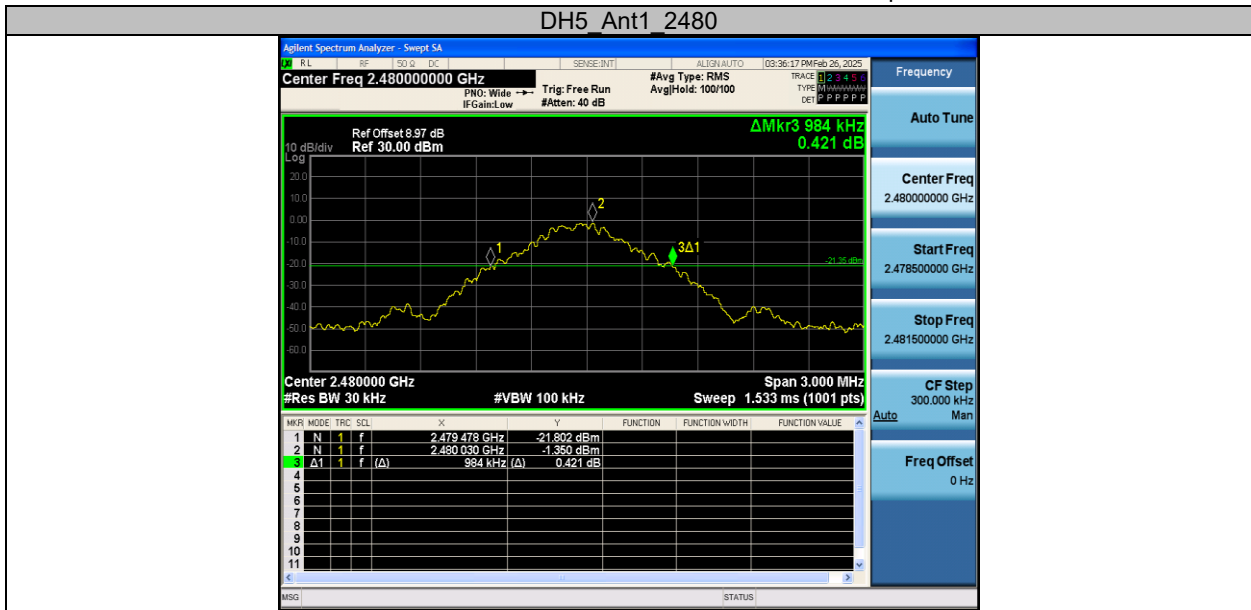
DH5_Ant1_2480

Agilent Spectrum Analyzer - Swept SA

RL RF 50 Ω DC SENSE:INT ALIGN AUTO 03:36:17 PM Feb 26, 2025

Center Freq 2.480000000 GHz

PNO: Wide IFGain:Low Trig: Free Run #Atten: 40 dB #Avg Type: RMS Avg|Hold: 100/100

TRACE 1 2 3 4 5 6 TYPE M W W W W W DET P P P P P P

Frequency

Ref Offset 8.97 dB
10 dB/div Ref 30.00 dBm
Log

ΔMkr3 984 kHz
0.421 dB

20.0
10.0
0.00
-10.0
-20.0
-30.0
-40.0
-50.0
-60.0

-21.35 dBm

1
2
3Δ1

Center 2.480000 GHz
#Res BW 30 kHz
#VBW 100 kHz
Span 3.000 MHz
Sweep 1.533 ms (1001 pts)

Auto Tune

Center Freq
2.480000000 GHz

Start Freq
2.478500000 GHz

Stop Freq
2.481500000 GHz

CF Step
300.000 kHz
Auto Man

Freq Offset
0 Hz

| MKR | MODE | TRC | SCL | X | Y | FUNCTION | FUNCTION WIDTH | FUNCTION VALUE |
|---|---|---|---|---|---|---|---|---|
| 1 | N | 1 | f | 2.479 478 GHz | -21.802 dBm | | | |
| 2 | N | 1 | f | 2.480 030 GHz | -1.350 dBm | | | |
| 3 | Δ1 | 1 | f (Δ) | 984 kHz (Δ) | 0.421 dB | | | |
| 4 | | | | | | | | |
| 5 | | | | | | | | |
| 6 | | | | | | | | |
| 7 | | | | | | | | |
| 8 | | | | | | | | |
| 9 | | | | | | | | |
| 10 | | | | | | | | |
| 11 | | | | | | | | |

MSG STATUS